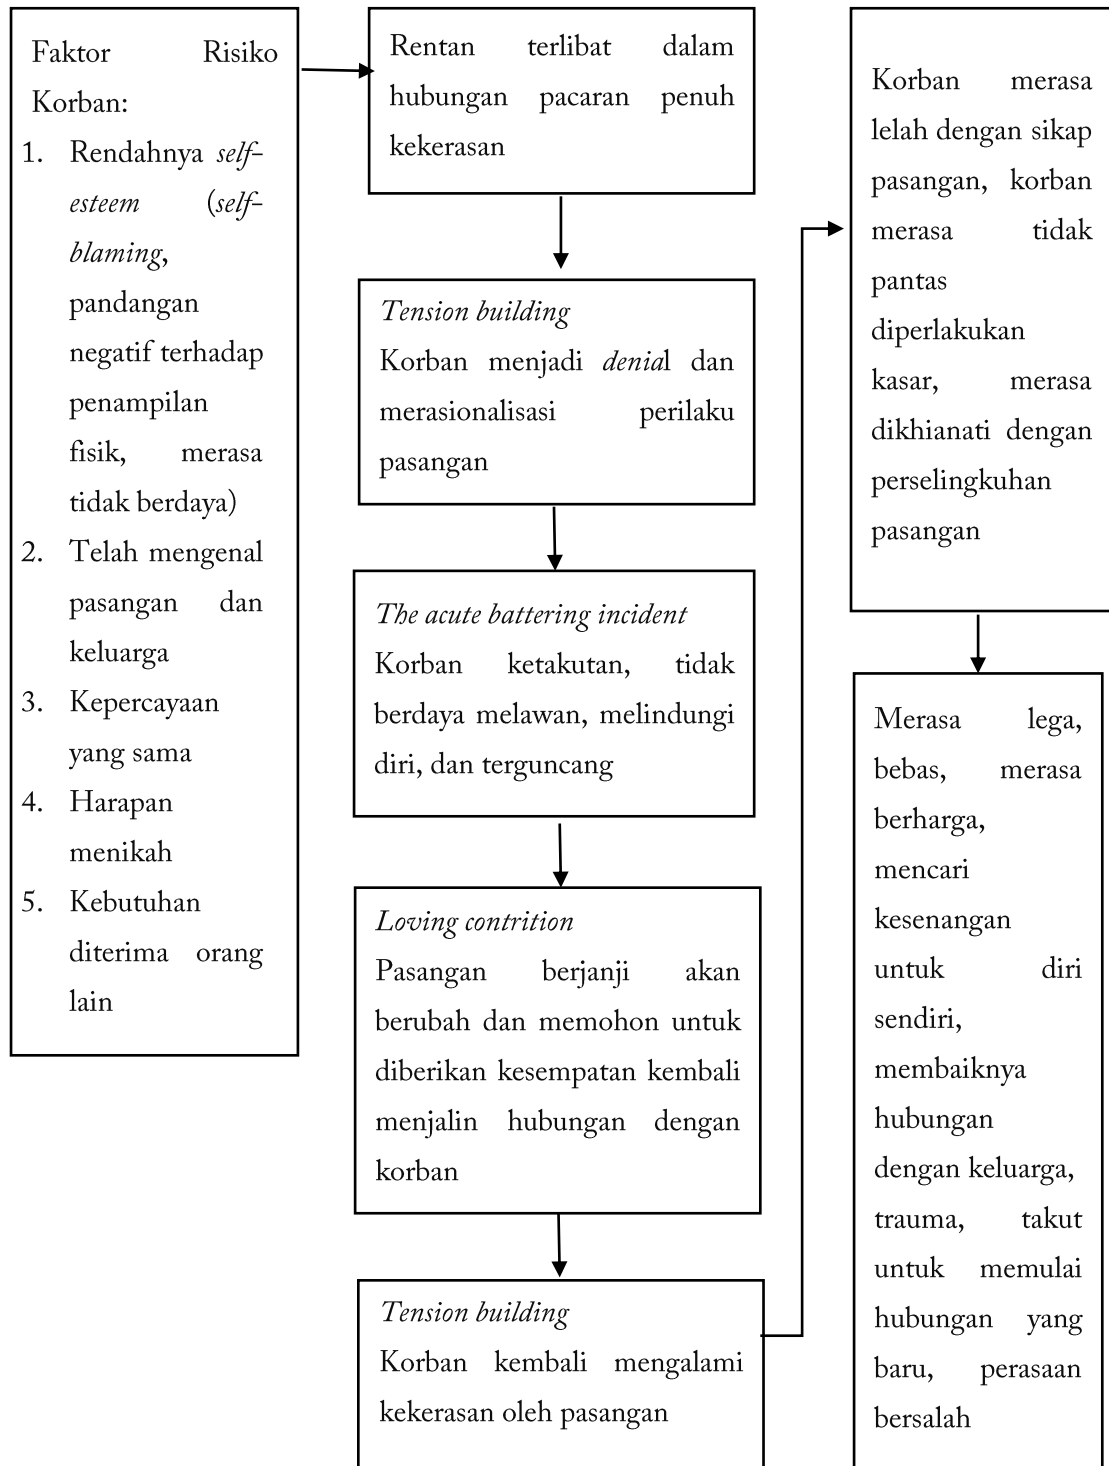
Faktor Risiko Korban:
1. Rendahnya *self-esteem* (*self-blaming*, pandangan negatif terhadap penampilan fisik, merasa tidak berdaya)
2. Telah mengenal pasangan dan keluarga
3. Kepercayaan yang sama
4. Harapan menikah
5. Kebutuhan diterima orang lain

Rentan terlibat dalam hubungan pacaran penuh kekerasan

*Tension building*
Korban menjadi *denia*l dan merasionalisasi perilaku pasangan

*The acute battering incident*
Korban ketakutan, tidak berdaya melawan, melindungi diri, dan terguncang

*Loving contrition*
Pasangan berjanji akan berubah dan memohon untuk diberikan kesempatan kembali menjalin hubungan dengan korban

*Tension building*
Korban kembali mengalami kekerasan oleh pasangan

Korban merasa lelah dengan sikap pasangan, korban merasa tidak pantas diperlakukan kasar, merasa dikhianati dengan perselingkuhan pasangan

Merasa lega, bebas, merasa berharga, mencari kesenangan untuk diri sendiri, membaiknya hubungan dengan keluarga, trauma, takut untuk memulai hubungan yang baru, perasaan bersalah